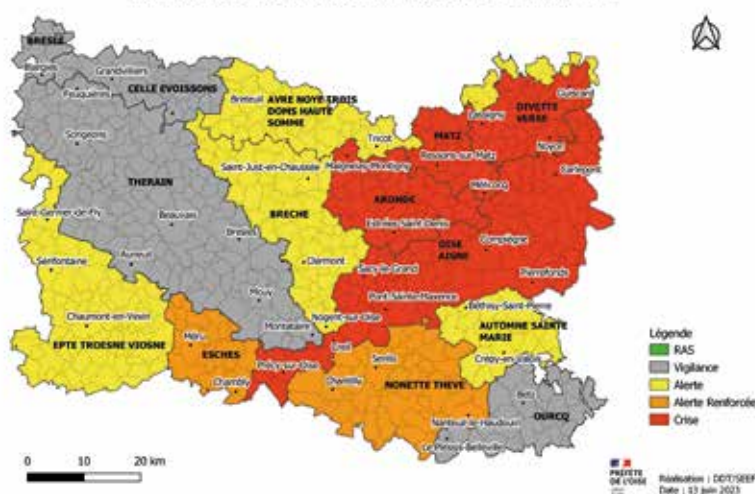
BRESLE
Grandvilliers
Feuquières
CELLE EVOISSONS
Songeons
THERAIN
Saint-Germer-de-Fly
Beauvais
Senfontaine
Auneuil
Chaumont-en-Vexin
EPTE TROESNE VIOSNE
Breteuil
AVRE NOYE TROIS DOMS HAUTE SOMME
Saint-Just-en-Chaussée
BRECHE
Bresles
Clermont
Mouy
Montataire
Nogent-sur-Oise
Méru
ESCHES
Chambly
Précy-sur-Oise
Creil
Senlis
Chantilly
NONETTE THEVE
Nanteuil-le-Haudouin
Le Plessis-Belleville
Tricot
Maignelay-Montigny
MATZ
Ressons-sur-Matz
ARONDE
Estrées-Saint-Denis
OISE AISNE
Sacy-le-Grand
Pont-Sainte-Maxence
Compiègne
Pierrefonds
Lassigny
Guiscard
DIVETTE VERSE
Noyon
Thourotte
Ribécourt
Béthisy-Saint-Pierre
AUTOMNE SAINTE MARIE
Crépy-en-Valois
OURCQ
Betz
Légende
RAS
Vigilance
Alerte
Alerte Renforcée
Crise
0 10 20 km
PRÉFÈTE DE L'OISE
Réalisation : DDT/SEEF
Date : 13 juin 2023